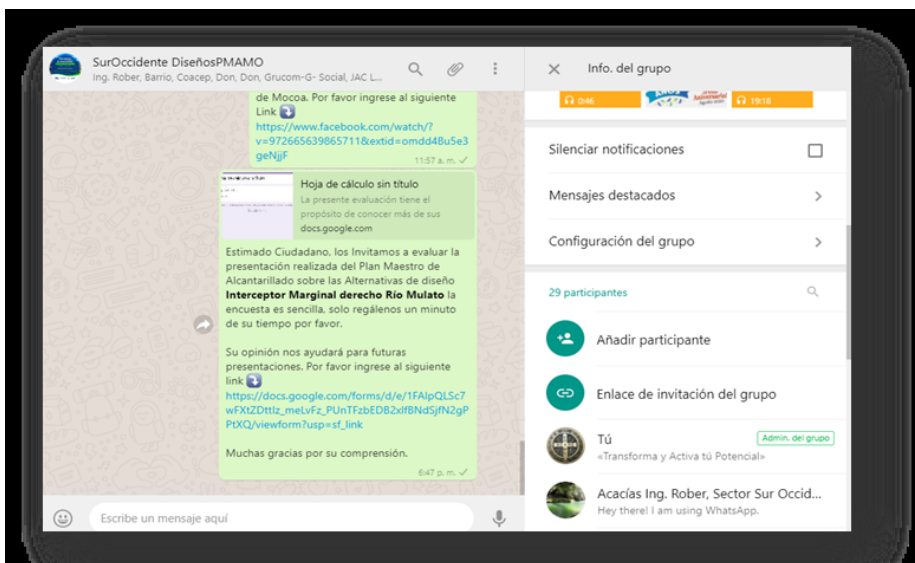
SurOccidente DiseñosPMAMO
Ing. Rober, Barrio, Coacep, Don, Don, Grucom-G- Social, JAC L...

de Mocoa. Por favor ingrese al siguiente Link ⤵
https://www.facebook.com/watch/?v=972665639865711&extid=omdd4Bu5e3geNjjF
11:57 a. m. ✓

Hoja de cálculo sin título
La presente evaluación tiene el propósito de conocer más de sus
docs.google.com

Estimado Ciudadano, los Invitamos a evaluar la presentación realizada del Plan Maestro de Alcantarillado sobre las Alternativas de diseño **Interceptor Marginal derecho Río Mulato** la encuesta es sencilla, solo regálenos un minuto de su tiempo por favor.

Su opinión nos ayudará para futuras presentaciones. Por favor ingrese al siguiente link ⤵
https://docs.google.com/forms/d/e/1FAlpQLSc7wFXtZDttlz_meLvFz_PUnTFzbEDB2xlfBNdSjfN2gPPtXQ/viewform?usp=sf_link

Muchas gracias por su comprensión.
6:47 p. m. ✓

Escribe un mensaje aquí

Info. del grupo
0:46
19:18

Silenciar notificaciones
Mensajes destacados
Configuración del grupo

29 participantes

Añadir participante
Enlace de invitación del grupo
Tú
Admin. del grupo
«Transforma y Activa tú Potencial»
Acacías Ing. Rober, Sector Sur Occid...
Hey there! I am using WhatsApp.